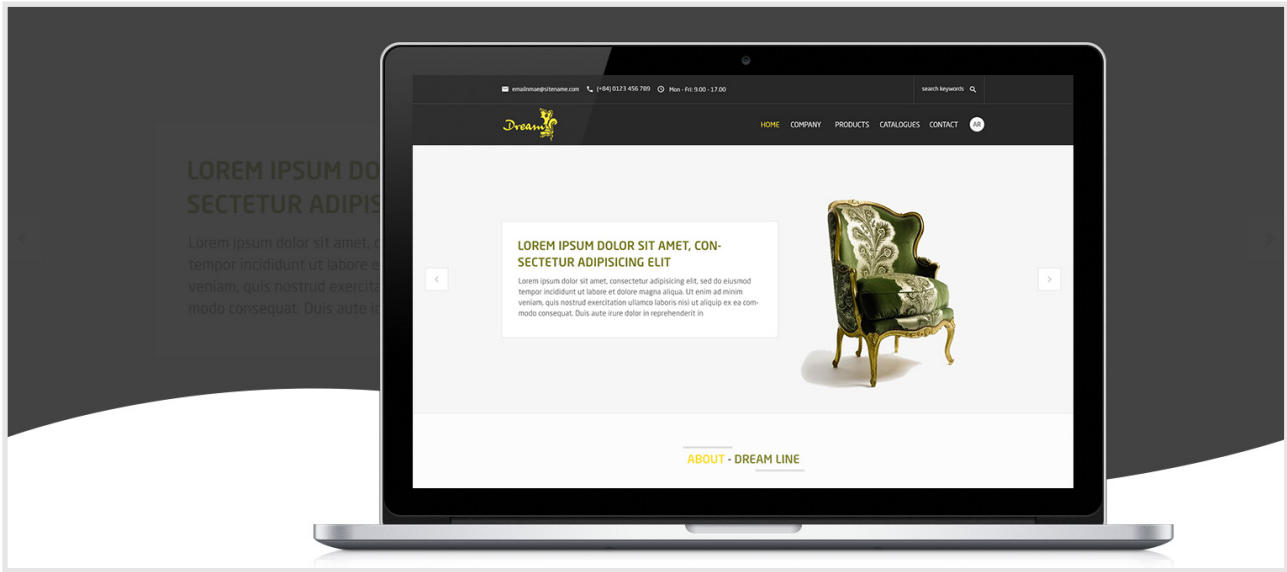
LOREM IPSUM DO
SECTETUR ADIPIS

Lorem ipsum dolor sit amet,
tempor incididunt ut labore e
veniam, quis nostrud exercita
modo consequat. Duis aute i

emailnmae@sitename.com (+84) 0123 456 789 Mon - Fri: 9.00 - 17.00 search keywords

Dream

HOME COMPANY PRODUCTS CATALOGUES CONTACT AR

LOREM IPSUM DOLOR SIT AMET, CONSECTETUR ADIPISICING ELIT

Lorem ipsum dolor sit amet, consectetur adipisicing elit, sed do eiusmod tempor incididunt ut labore et dolore magna aliqua. Ut enim ad minim veniam, quis nostrud exercitation ullamco laboris nisi ut aliquip ex ea commodo consequat. Duis aute irure dolor in reprehenderit in

ABOUT - DREAM LINE